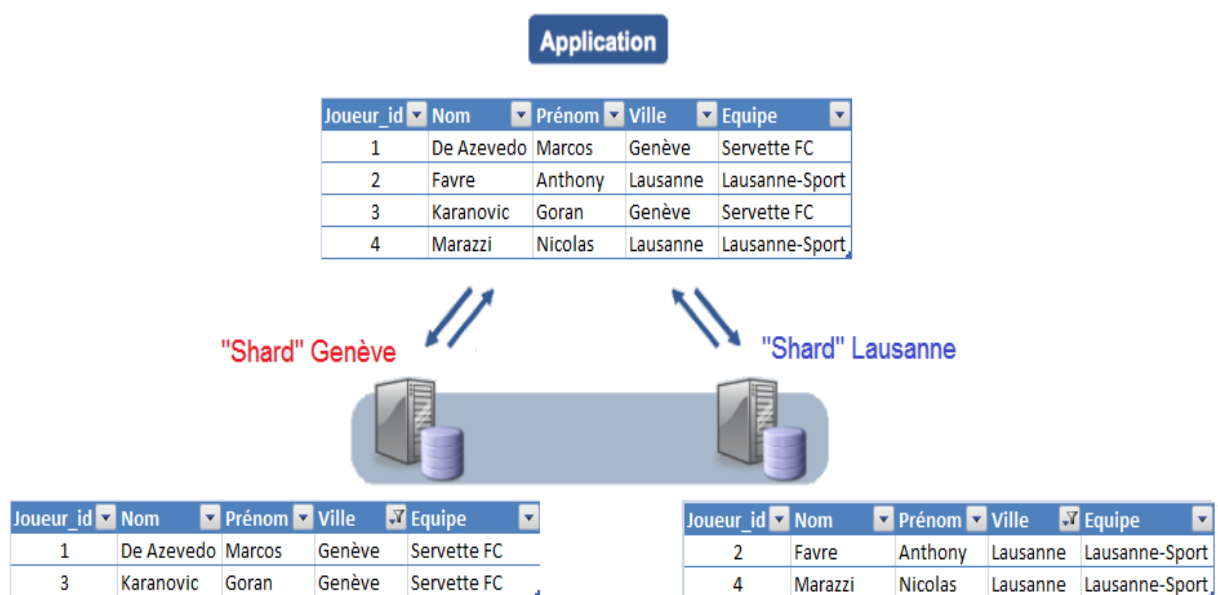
Application

| Joueur_id | Nom | Prénom | Ville | Equipe |
|---|---|---|---|---|
| 1 | De Azevedo | Marcos | Genève | Servette FC |
| 2 | Favre | Anthony | Lausanne | Lausanne-Sport |
| 3 | Karanovic | Goran | Genève | Servette FC |
| 4 | Marazzi | Nicolas | Lausanne | Lausanne-Sport |

"Shard" Genève

"Shard" Lausanne

| Joueur_id | Nom | Prénom | Ville | Equipe |
|---|---|---|---|---|
| 1 | De Azevedo | Marcos | Genève | Servette FC |
| 3 | Karanovic | Goran | Genève | Servette FC |

| Joueur_id | Nom | Prénom | Ville | Equipe |
|---|---|---|---|---|
| 2 | Favre | Anthony | Lausanne | Lausanne-Sport |
| 4 | Marazzi | Nicolas | Lausanne | Lausanne-Sport |